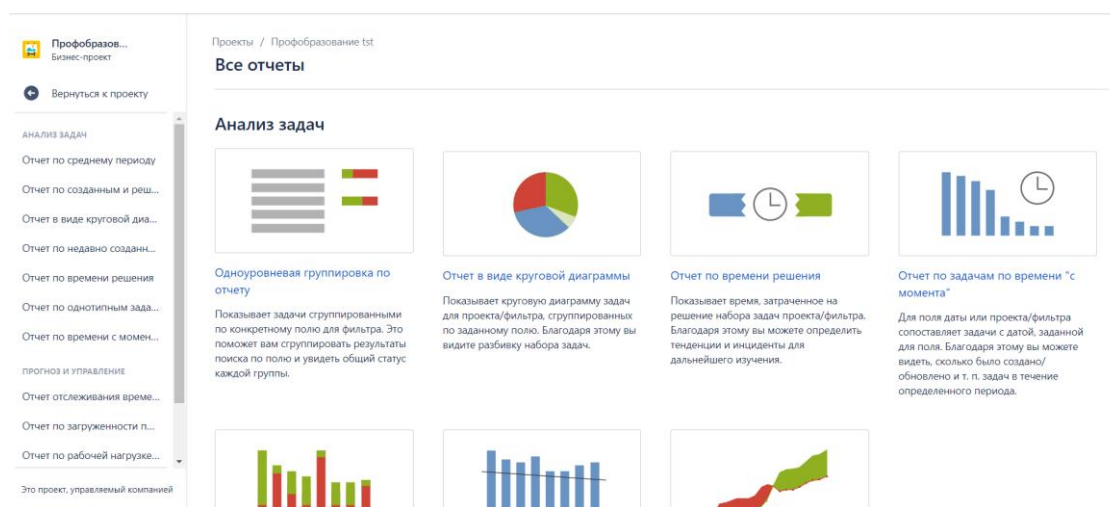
Профобразов...
Бизнес-проект

Вернуться к проекту

АНАЛИЗ ЗАДАЧ

Отчет по среднему периоду

Отчет по созданным и реш...

Отчет в виде круговой диа...

Отчет по недавно созданн...

Отчет по времени решения

Отчет по однотипным зада...

Отчет по времени с момен...

ПРОГНОЗ И УПРАВЛЕНИЕ

Отчет отслеживания време...

Отчет по загруженности п...

Отчет по рабочей нагрузке...

Это проект, управляемый компанией

Проекты / Профобразование tst

Все отчеты

Анализ задач

Одноуровневая группировка по отчету

Показывает задачи сгруппированными по конкретному полю для фильтра. Это поможет вам сгруппировать результаты поиска по полю и увидеть общий статус каждой группы.

Отчет в виде круговой диаграммы

Показывает круговую диаграмму задач для проекта/фильтра, сгруппированных по заданному полю. Благодаря этому вы видите разбивку набора задач.

Отчет по времени решения

Показывает время, затраченное на решение набора задач проекта/фильтра. Благодаря этому вы можете определить тенденции и инциденты для дальнейшего изучения.

Отчет по задачам по времени "с момента"

Для поля даты или проекта/фильтра сопоставляет задачи с датой, заданной для поля. Благодаря этому вы можете видеть, сколько было создано/обновлено и т. п. задач в течение определенного периода.